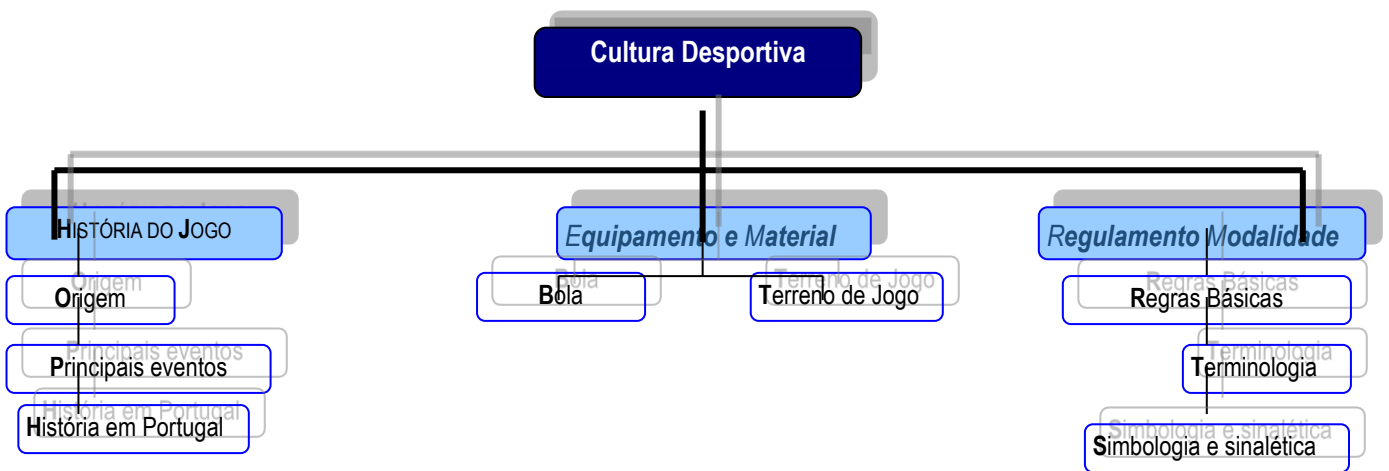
Cultura Desportiva

HISTÓRIA DO JOGO

Origem

Principais eventos

História em Portugal

Equipamento e Material

Bola

Terreno de Jogo

Regulamento Modalidade

Regras Básicas

Terminologia

Simbologia e sinalética